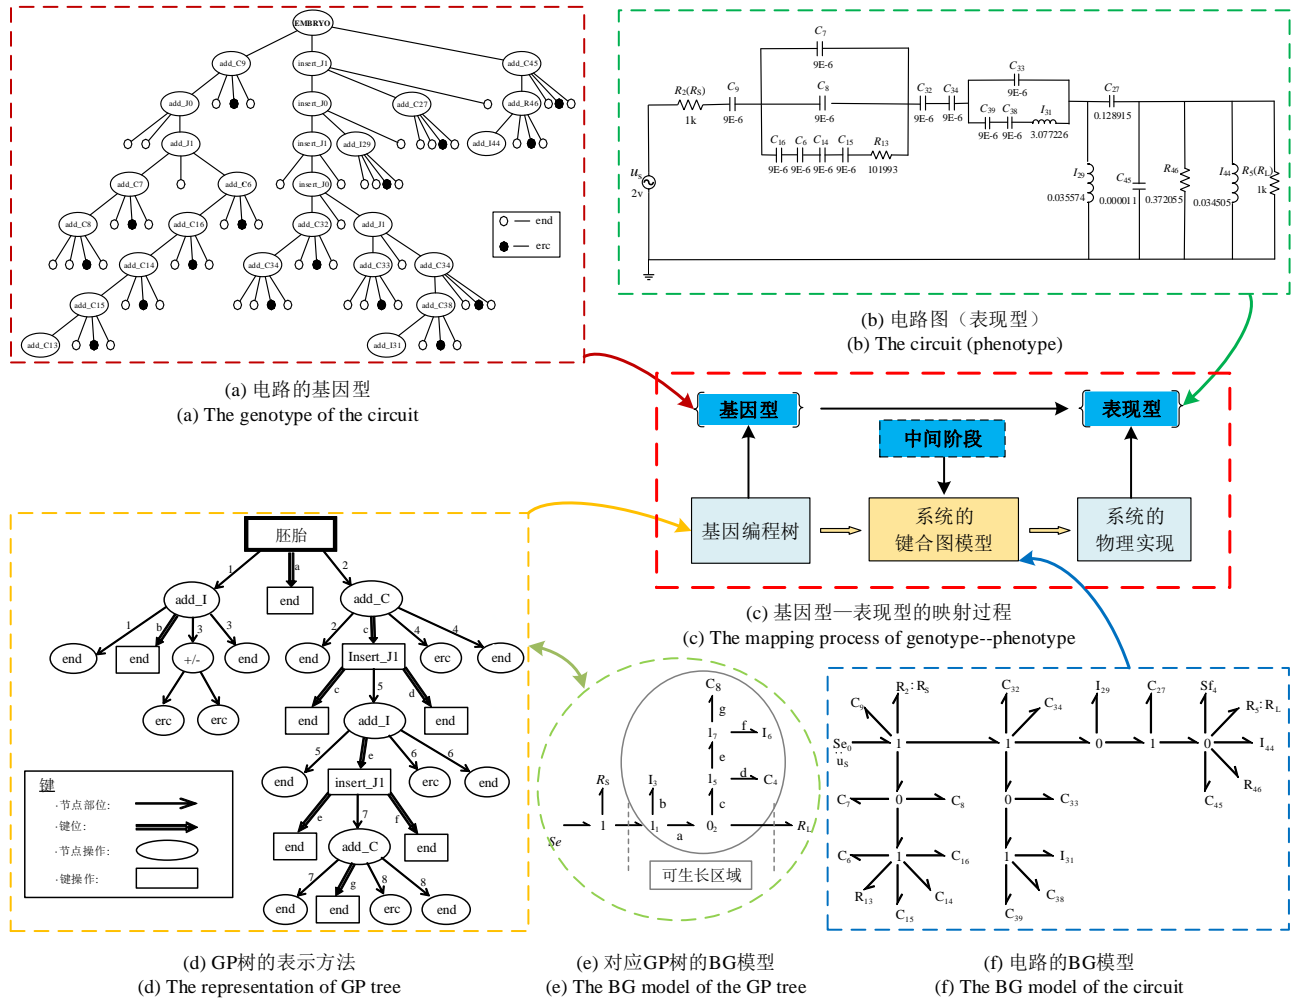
EMBRYO
add_C9 insert_J1 add_C45
add_J0 insert_J0 add_C27 add_R46
add_J1 insert_J1 add_I29 add_I44
add_C7 add_C6 insert_J0
add_C8 add_C16 add_C32 add_J1
add_C14 add_C34 add_C33 add_C34
add_C15 add_C38
add_C13 add_I31
end
erc

(a) 电路的基因型
(a) The genotype of the circuit

$C_7$ 9E-6 $C_8$ 9E-6 $R_2(R_S)$ 1k $C_9$ 9E-6 $C_{16}$ $C_6$ $C_{14}$ $C_{15}$ $R_{13}$ 9E-6 9E-6 9E-6 9E-6 101993 $C_{32}$ $C_{34}$ 9E-6 9E-6 $C_{33}$ 9E-6 $C_{39}$ $C_{38}$ $I_{31}$ 9E-6 9E-6 3.077226 $C_{27}$ 0.128915 $u_s$ 2v $I_{29}$ 0.035574 $C_{45}$ 0.000011 $R_{46}$ 0.372055 $I_{44}$ 0.034505 $R_5(R_L)$ 1k

(b) 电路图（表现型）
(b) The circuit (phenotype)

基因型 表现型
中间阶段
基因编程树 系统的键合图模型 系统的物理实现
(c) 基因型—表现型的映射过程
(c) The mapping process of genotype--phenotype

胚胎
add_I end add_C
end end +/- end end Insert_J1 erc end
erc erc end add_I end
end insert_J1 erc end
end add_C end
end end erc end
键
·节点部位:
·键位:
·节点操作:
·键操作:
(d) GP树的表示方法
(d) The representation of GP tree

$C_8$ g $1_7$ f $I_6$ e $R_S$ $I_3$ $1_5$ d $C_4$ b c Se 1 $1_1$ a $0_2$ $R_L$ 可生长区域
(e) 对应GP树的BG模型
(e) The BG model of the GP tree

$C_9$ $R_2:R_S$ $C_{32}$ $C_{34}$ $I_{29}$ $C_{27}$ $Sf_4$ $R_5:R_L$ $Se_0$ $u_S$ 1 1 0 1 0 $I_{44}$ $C_7$ 0 $C_8$ 0 $C_{33}$ $R_{46}$ $C_{45}$ $C_6$ 1 $C_{16}$ 1 $I_{31}$ $R_{13}$ $C_{14}$ $C_{15}$ $C_{38}$ $C_{39}$
(f) 电路的BG模型
(f) The BG model of the circuit